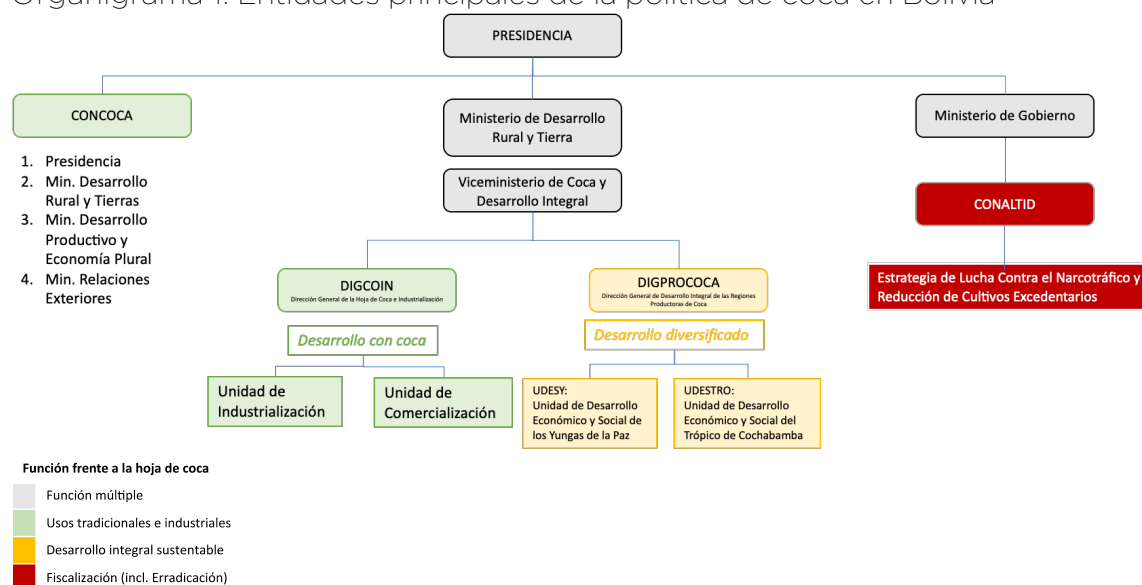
Organigrama 1. Entidades principales de la política de coca en Bolivia

PRESIDENCIA

CONCOCA

1. Presidencia
2. Min. Desarrollo Rural y Tierras
3. Min. Desarrollo Productivo y Economía Plural
4. Min. Relaciones Exteriores

Ministerio de Desarrollo Rural y Tierra

Viceministerio de Coca y Desarrollo Integral

DIGCOIN
Dirección General de la Hoja de Coca e Industrialización

Desarrollo con coca

Unidad de Industrialización

Unidad de Comercialización

DIGPROCOCA
Dirección General de Desarrollo Integral de las Regiones Productoras de Coca

Desarrollo diversificado

UDESY: Unidad de Desarrollo Económico y Social de los Yungas de la Paz

UDESTRO: Unidad de Desarrollo Económico y Social del Trópico de Cochabamba

Ministerio de Gobierno

CONALTID

Estrategia de Lucha Contra el Narcotráfico y Reducción de Cultivos Excedentarios

Función frente a la hoja de coca

Función múltiple

Usos tradicionales e industriales

Desarrollo integral sustentable

Fiscalización (incl. Erradicación)